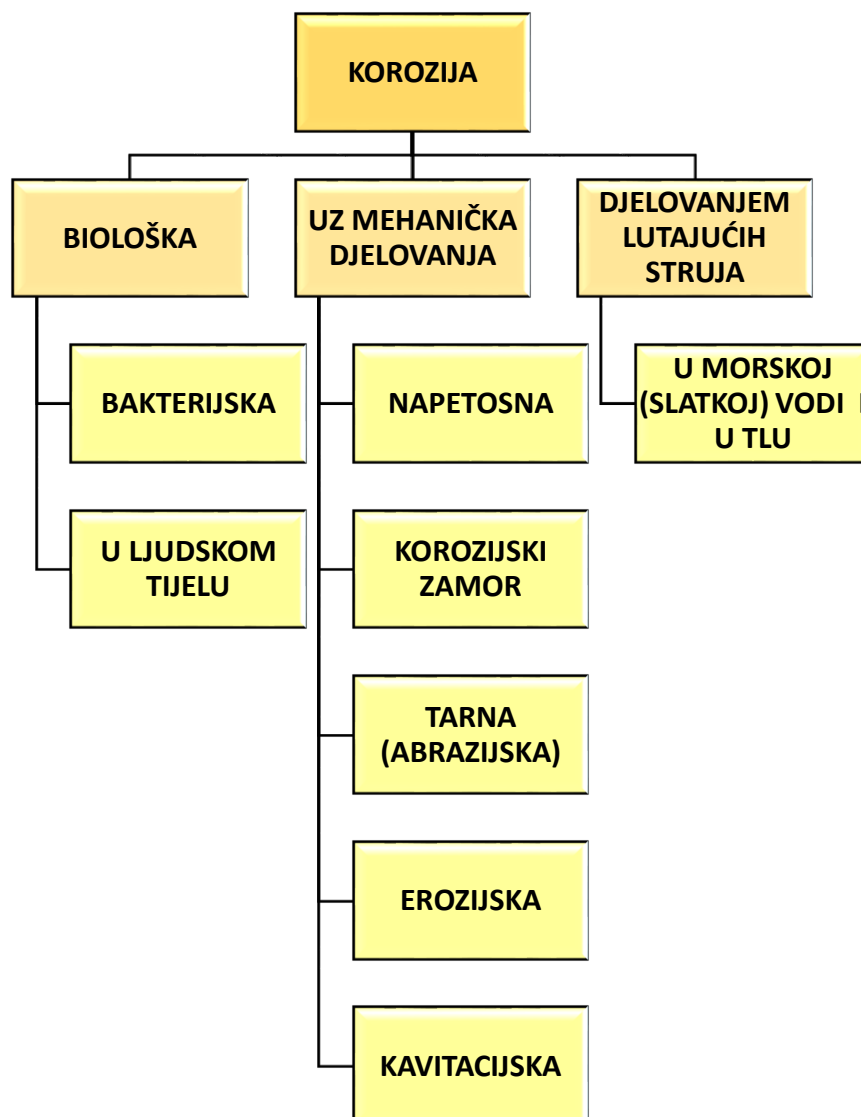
KOROZIJA

BIOLOŠKA

UZ MEHANIČKA DJELOVANJA

DJELOVANJEM LUTAJUĆIH STRUJA

BAKTERIJSKA

U LJUDSKOM TIJELU

NAPETOSNA

KOROZIJSKI ZAMOR

TARNA (ABRAZIJSKA)

EROZIJSKA

KAVITACIJSKA

U MORSKOJ (SLATKOJ) VODI U TLU